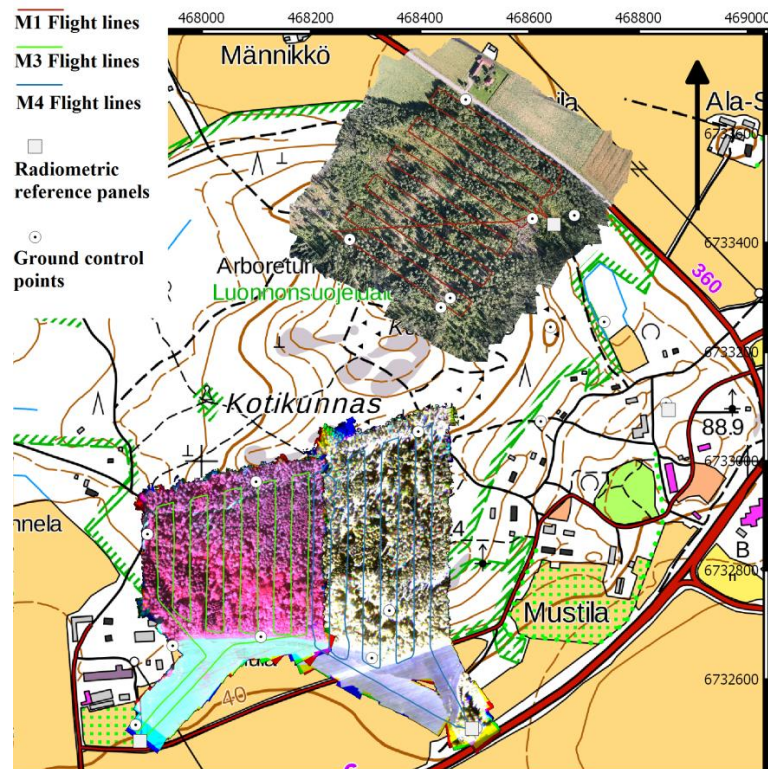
M1 Flight lines
M3 Flight lines
M4 Flight lines
Radiometric reference panels
Ground control points

468000 468200 468400 468600 468800 469000

Männikkö
Ala-S
6733600
6733400
360
Arboretum
Luonnonsuojelual
6733200
Kotikunnas
88.9
6733000
nnela
B
6732800
Mustila
40
6732600